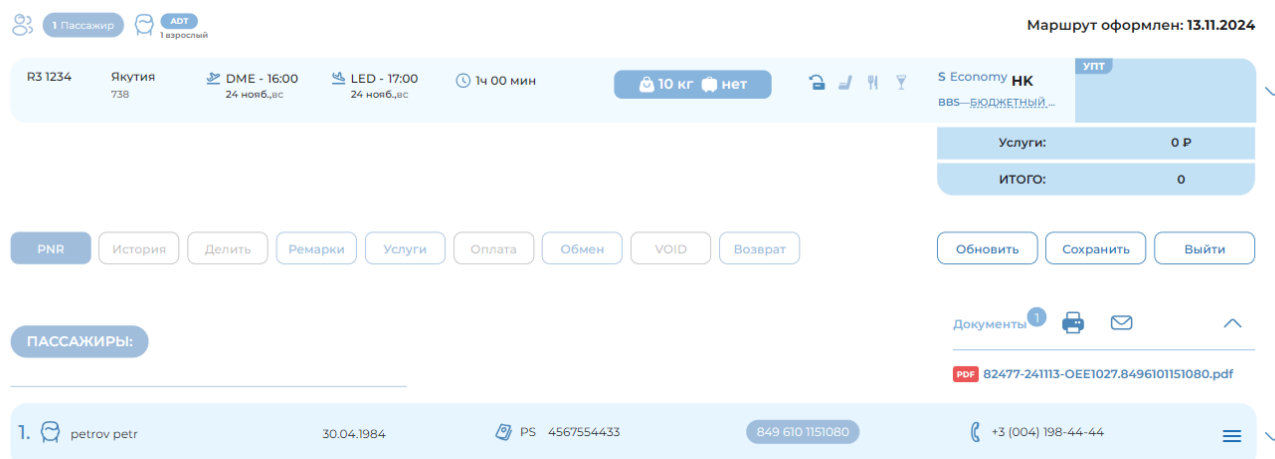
1 Пассажир ADT 1 взрослый

Маршрут оформлен: 13.11.2024

R3 1234 Якутия 738 DME - 16:00 24 нояб.,вс LED - 17:00 24 нояб.,вс 1ч 00 мин 10 кг нет S Economy НК BBS БЮДЖЕТНЫЙ ... УПТ

Услуги: 0 ₽

ИТОГО: 0

PNR История Делить Ремарки Услуги Оплата Обмен VOID Возврат

Обновить Сохранить Выйти

ПАССАЖИРЫ:

Документы 1

PDF 82477-241113-OEE1027.8496101151080.pdf

1. petrov petr 30.04.1984 PS 4567554433 849 610 1151080 +3 (004) 198-44-44